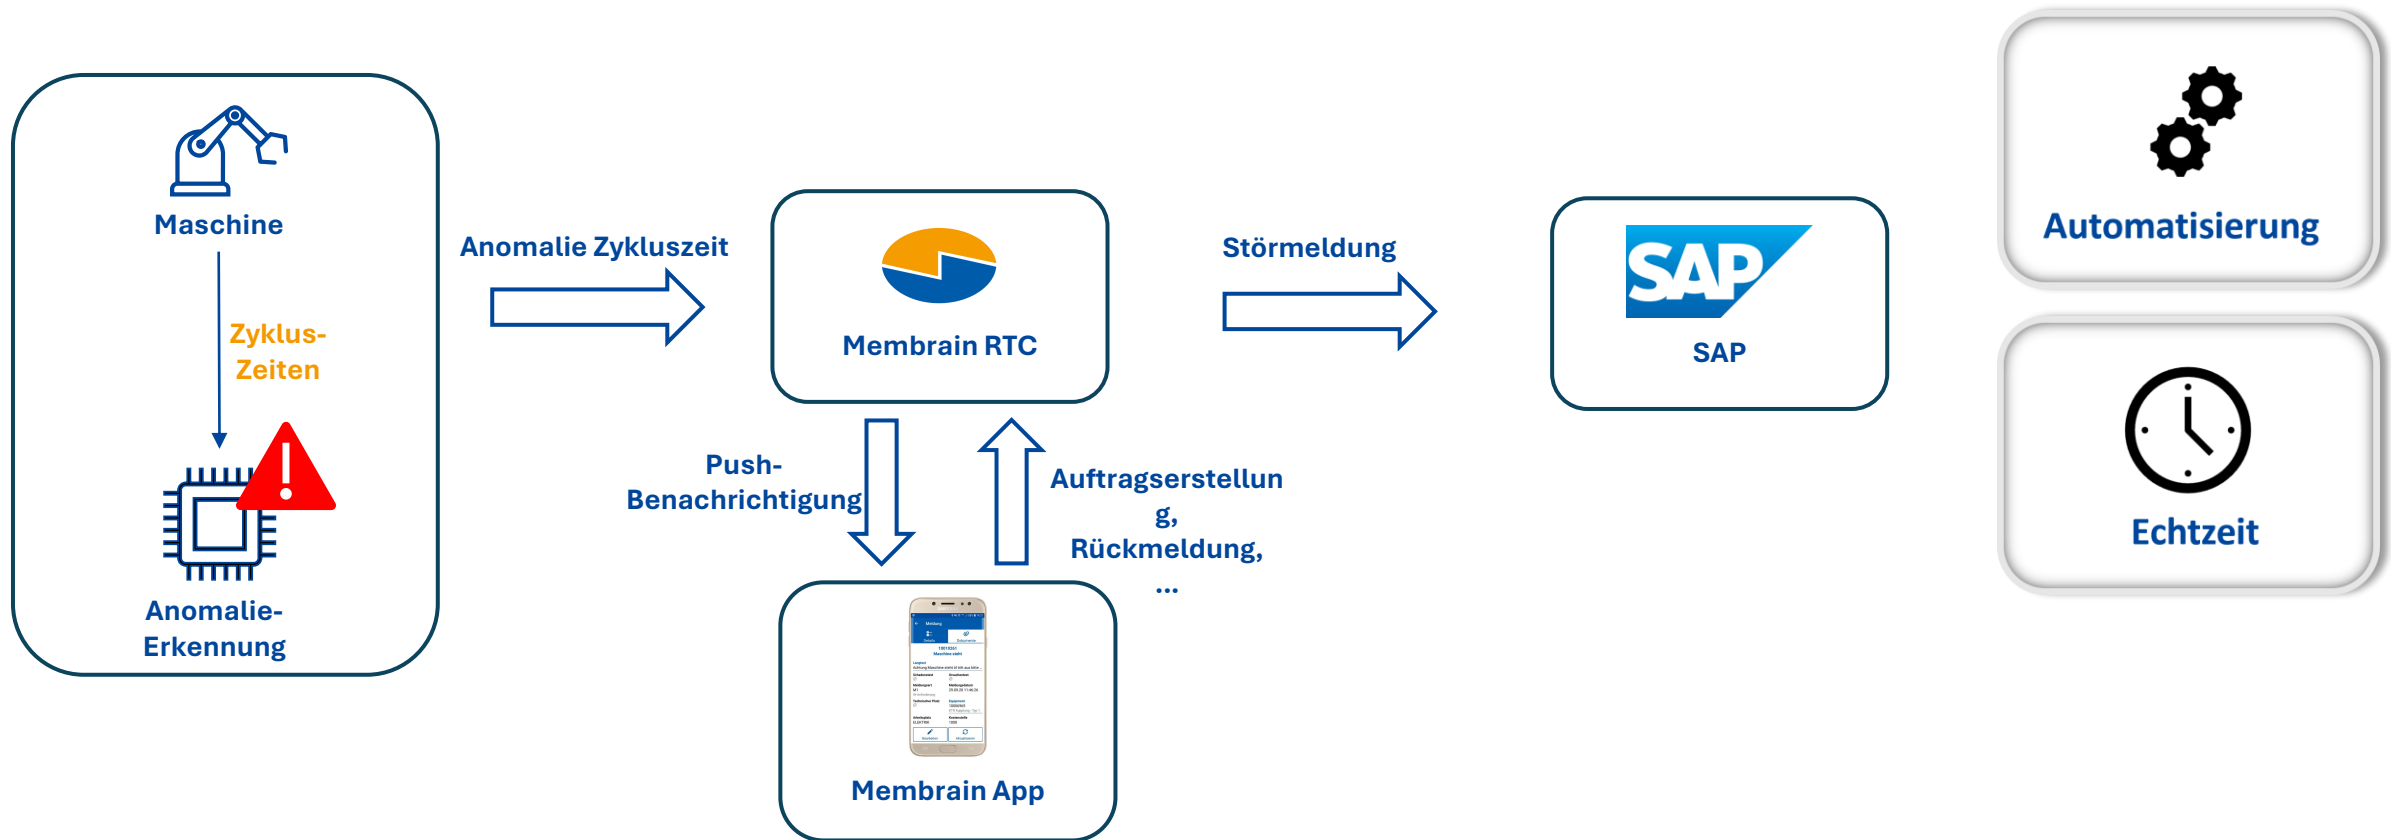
Maschine

Zyklus-Zeiten

Anomalie-Erkennung

Anomalie Zykluszeit

Membrain RTC

Störmeldung

SAP

SAP

Automatisierung

Echtzeit

Push-Benachrichtigung

Auftragserstellung, Rückmeldung, ...

Membrain App